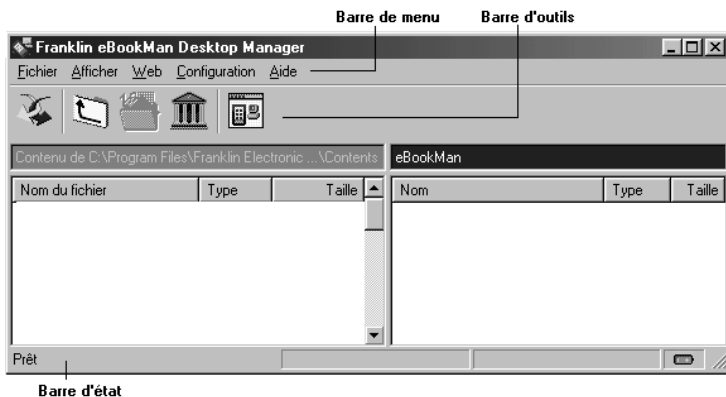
Barre de menu

Barre d'outils

Franklin eBookMan Desktop Manager

Fichier Afficher Web Configuration Aide

Contenu de C:\Program Files\Franklin Electronic ...\Contents

eBookMan

| Nom du fichier | Type | Taille |
|---|---|---|

| Nom | Type | Taille |
|---|---|---|

Prêt

Barre d'état